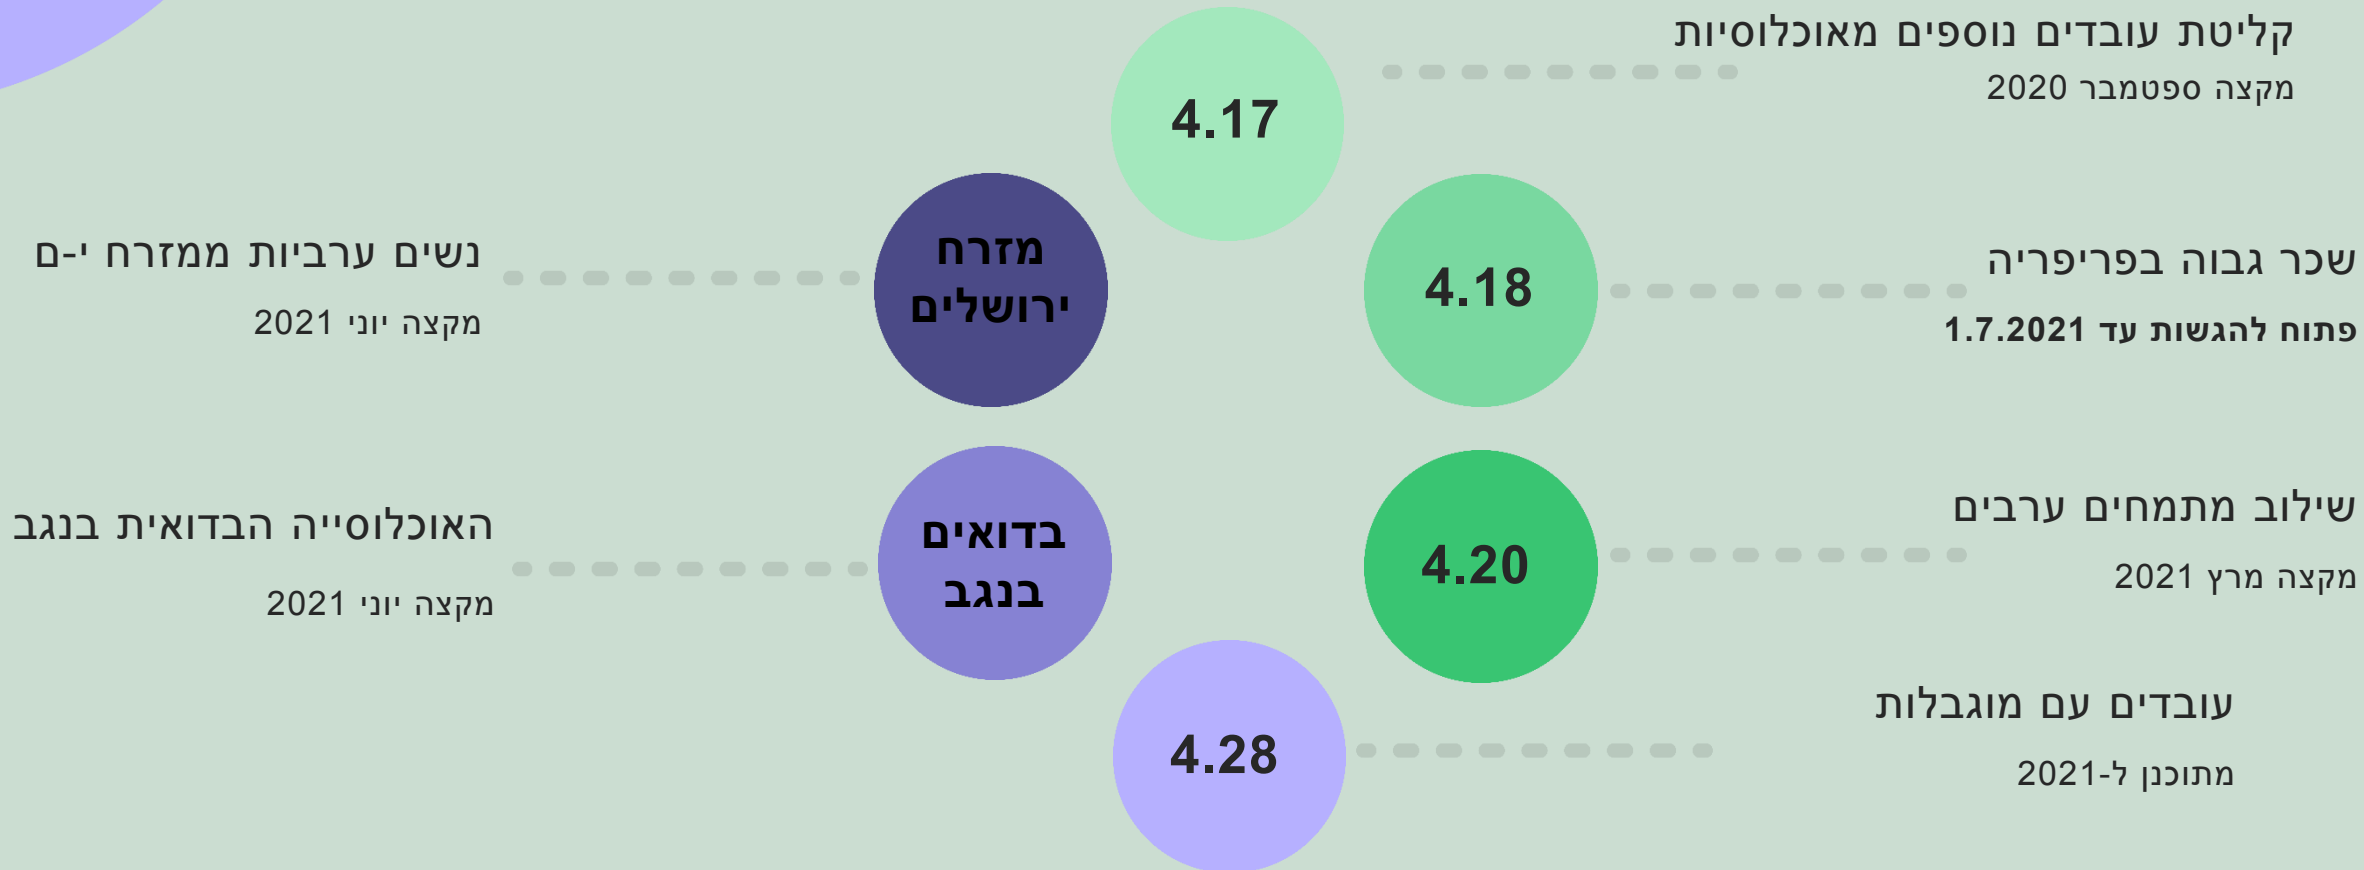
קליטת עובדים נוספים מאוכלוסיות
מקצה ספטמבר 2020

4.17

שכר גבוה בפריפריה
פתוח להגשות עד 1.7.2021

4.18

מזרח ירושלים

נשים ערביות ממזרח י-ם
מקצה יוני 2021

שילוב מתמחים ערבים
מקצה מרץ 2021

4.20

בדואים בנגב

האוכלוסייה הבדואית בנגב
מקצה יוני 2021

עובדים עם מוגבלות
מתוכנן ל-2021

4.28